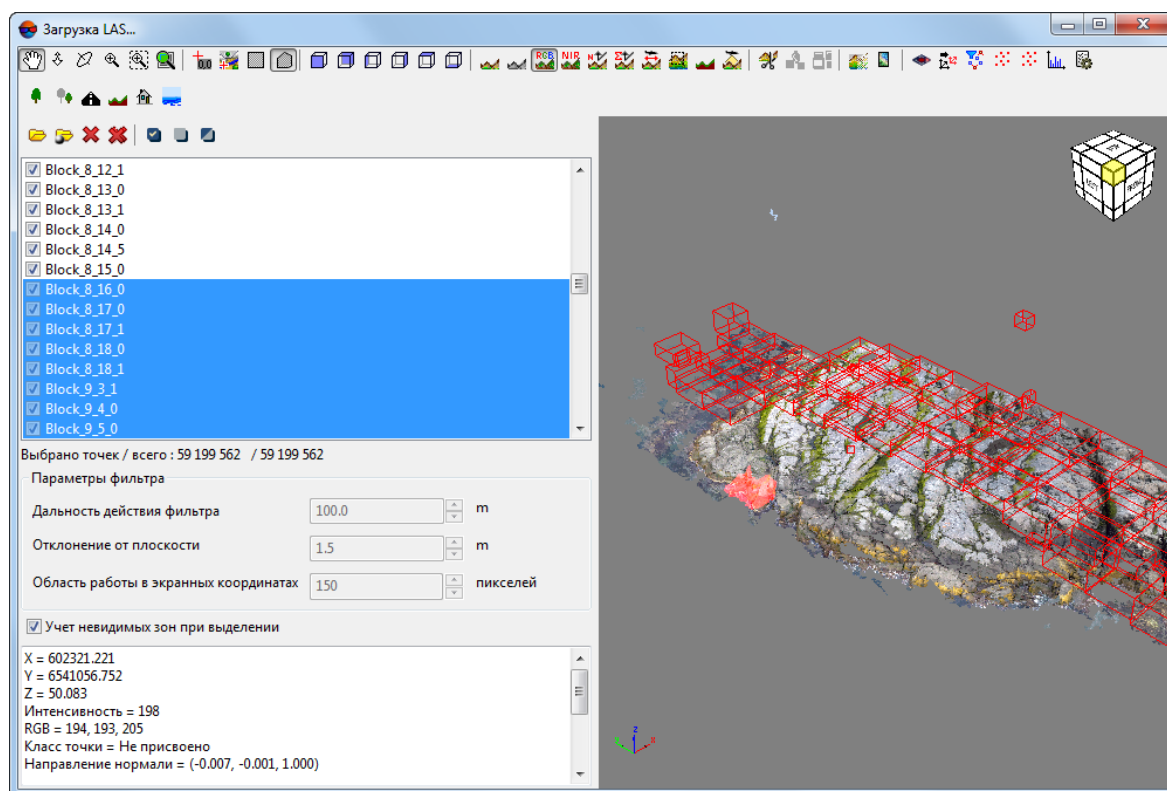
Загрузка LAS...

RGB NIR

Block_8_12_1
Block_8_13_0
Block_8_13_1
Block_8_14_0
Block_8_14_5
Block_8_15_0
Block_8_16_0
Block_8_17_0
Block_8_17_1
Block_8_18_0
Block_8_18_1
Block_9_3_1
Block_9_4_0
Block_9_5_0

Выбрано точек / всего : 59 199 562 / 59 199 562

Параметры фильтра

Дальность действия фильтра 100.0 m

Отклонение от плоскости 1.5 m

Область работы в экранных координатах 150 пикселей

Учет невидимых зон при выделении

X = 602321.221
Y = 6541056.752
Z = 50.083
Интенсивность = 198
RGB = 194, 193, 205
Класс точки = Не присвоено
Направление нормали = (-0.007, -0.001, 1.000)